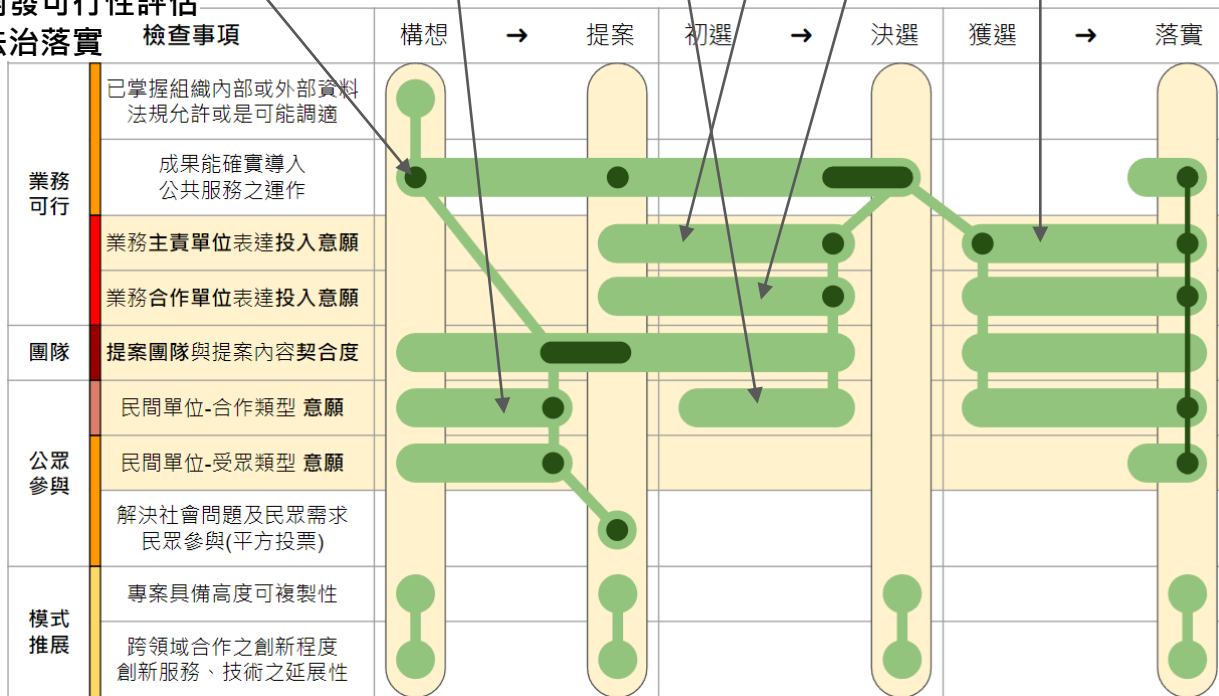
發可行性評估
法治落實

| | 檢查事項 | 構想 → 提案 | 初選 → 決選 | 獲選 → 落實 |
|---|---|---|---|---|
| 業務可行 | 已掌握組織內部或外部資料 法規允許或是可能調適 | | | |
| | 成果能確實導入 公共服務之運作 | | | |
| | 業務主責單位表達投入意願 | | | |
| | 業務合作單位表達投入意願 | | | |
| 團隊 | 提案團隊與提案內容契合度 | | | |
| 公眾參與 | 民間單位-合作類型 意願 | | | |
| | 民間單位-受眾類型 意願 | | | |
| | 解決社會問題及民眾需求 民眾參與(平方投票) | | | |
| 模式推展 | 專案具備高度可複製性 | | | |
| | 跨領域合作之創新程度 創新服務、技術之延展性 | | | |